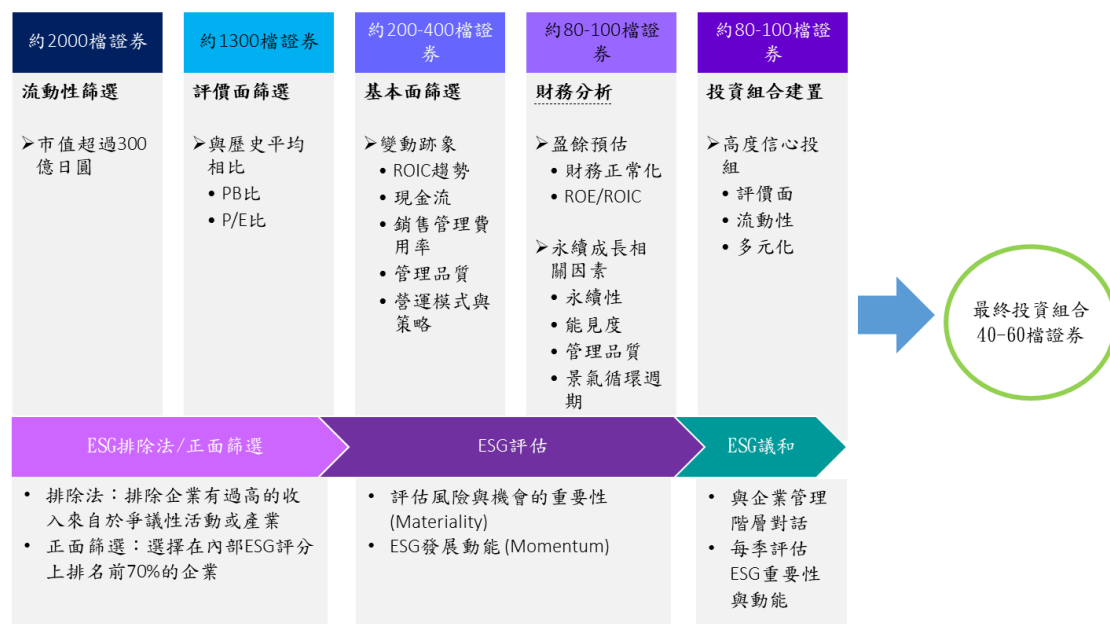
約2000檔證券

流動性篩選

➢市值超過300億日圓

約1300檔證券

評價面篩選

➢與歷史平均相比
• PB比
• P/E比

約200-400檔證券

基本面篩選

➢變動跡象
• ROIC趨勢
• 現金流
• 銷售管理費用率
• 管理品質
• 營運模式與策略

約80-100檔證券

財務分析

➢盈餘預估
• 財務正常化
• ROE/ROIC

➢永續成長相關因素
• 永續性
• 能見度
• 管理品質
• 景氣循環週期

約80-100檔證券

投資組合建置

➢高度信心投組
• 評價面
• 流動性
• 多元化

最終投資組合 40-60檔證券

ESG排除法/正面篩選

ESG評估

ESG議和

• 排除法：排除企業有過高的收入來自於爭議性活動或產業
• 正面篩選：選擇在內部ESG評分上排名前70%的企業

• 評估風險與機會的重要性 (Materiality)
• ESG發展動能 (Momentum)

• 與企業管理階層對話
• 每季評估ESG重要性與動能